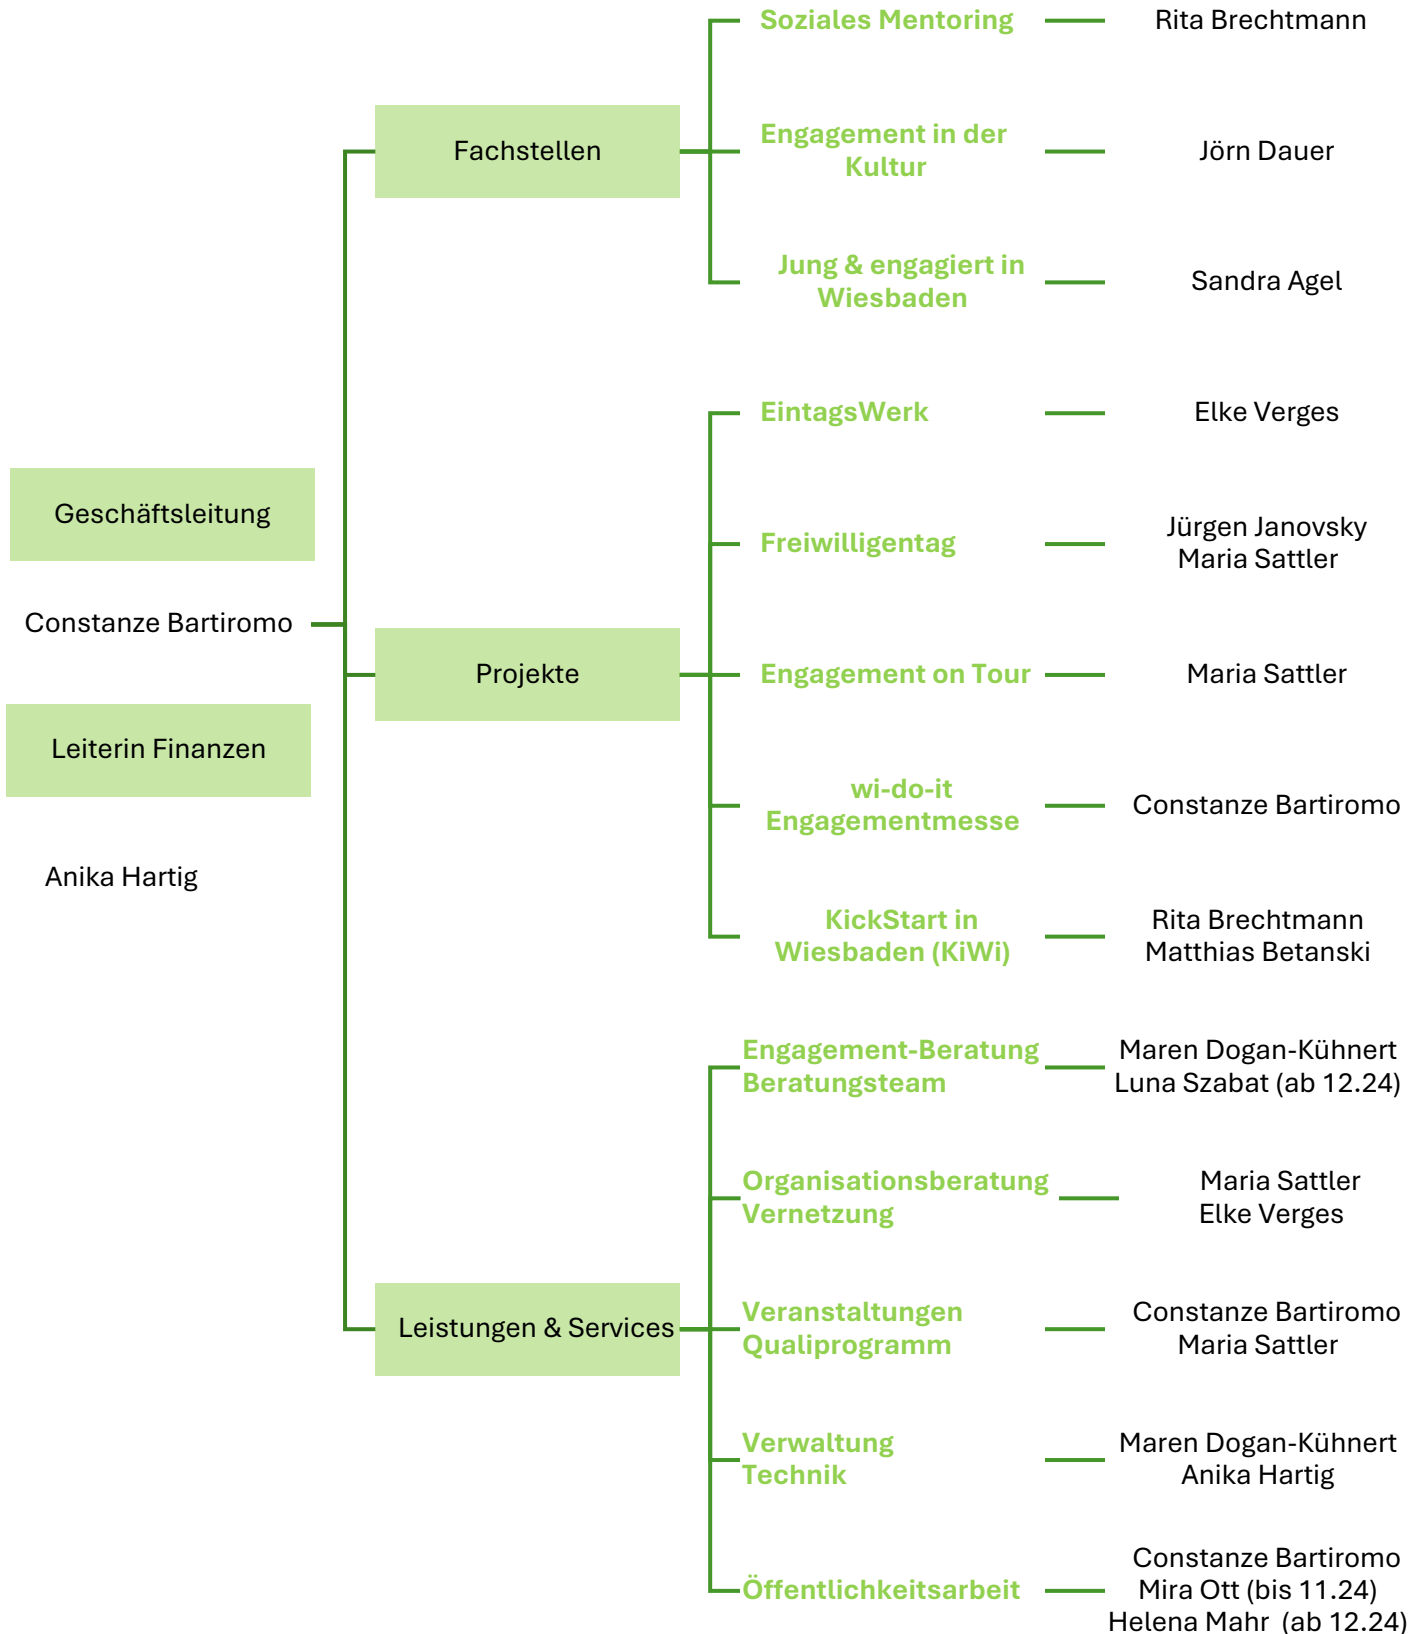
Geschäftsleitung

Constanze Bartiromo

Leiterin Finanzen

Anika Hartig

Fachstellen

Soziales Mentoring
Rita Brechtmann

Engagement in der Kultur
Jörn Dauer

Jung & engagiert in Wiesbaden
Sandra Agel

Projekte

EintagsWerk
Elke Verges

Freiwilligentag
Jürgen Janovsky
Maria Sattler

Engagement on Tour
Maria Sattler

wi-do-it Engagementmesse
Constanze Bartiromo

KickStart in Wiesbaden (KiWi)
Rita Brechtmann
Matthias Betanski

Leistungen & Services

Engagement-Beratung
Beratungsteam
Maren Dogan-Kühnert
Luna Szabat (ab 12.24)

Organisationsberatung
Vernetzung
Maria Sattler
Elke Verges

Veranstaltungen
Qualiprogramm
Constanze Bartiromo
Maria Sattler

Verwaltung
Technik
Maren Dogan-Kühnert
Anika Hartig

Öffentlichkeitsarbeit
Constanze Bartiromo
Mira Ott (bis 11.24)
Helena Mahr (ab 12.24)